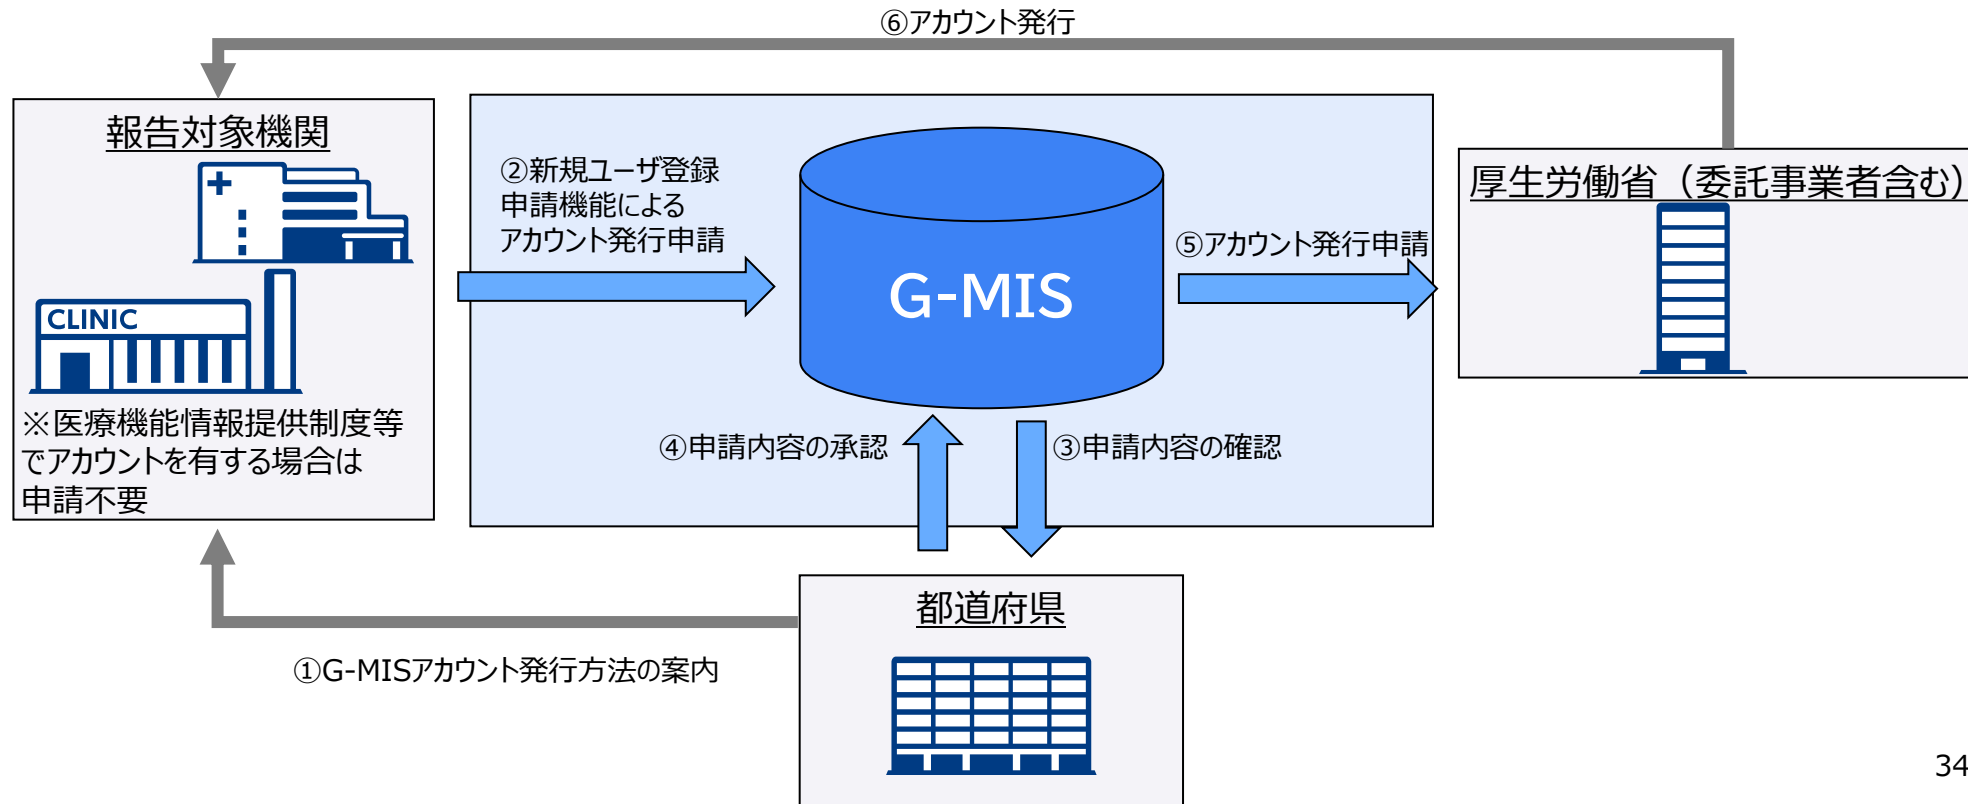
⑥アカウント発行

報告対象機関

CLINIC

※医療機能情報提供制度等でアカウントを有する場合は申請不要

②新規ユーザ登録申請機能によるアカウント発行申請

G-MIS

⑤アカウント発行申請

厚生労働省（委託事業者含む）

④申請内容の承認

③申請内容の確認

都道府県

①G-MISアカウント発行方法の案内

34